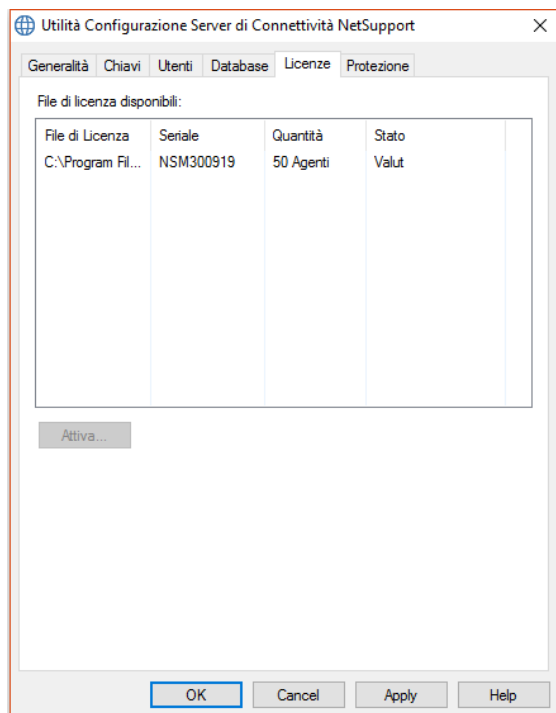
Utilità Configurazione Server di Connettività NetSupport

Generalità | Chiavi | Utenti | Database | Licenze | Protezione

File di licenza disponibili:

| File di Licenza | Seriale | Quantità | Stato |
|---|---|---|---|
| C:\Program Fil... | NSM300919 | 50 Agenti | Valut |

Attiva...

OK | Cancel | Apply | Help